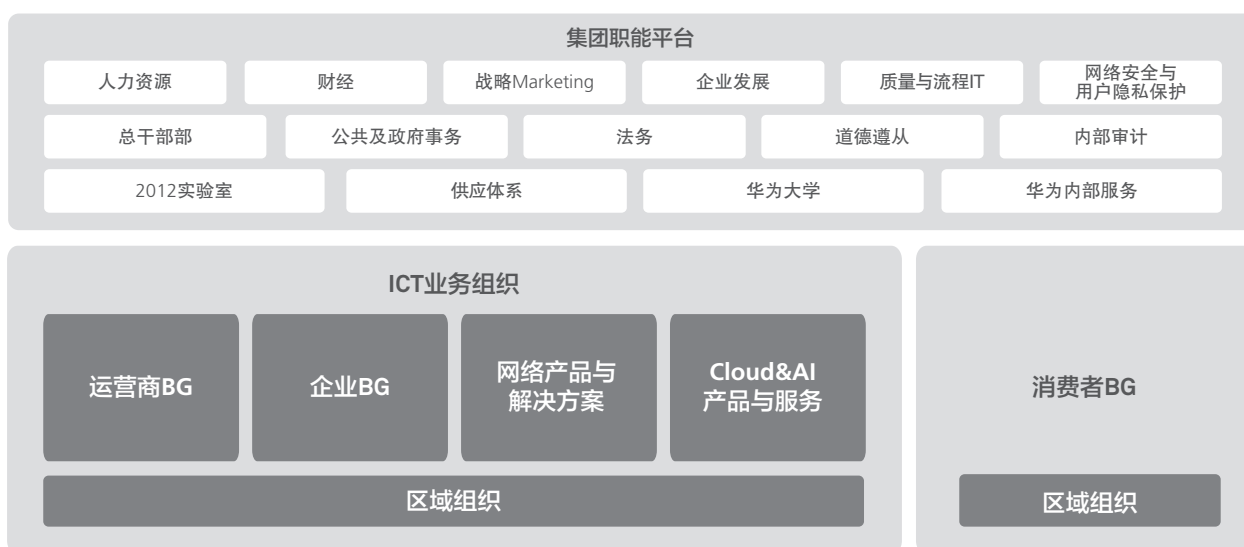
集团职能平台

人力资源
财经
战略Marketing
企业发展
质量与流程IT
网络安全与用户隐私保护

总干部部
公共及政府事务
法务
道德遵从
内部审计

2012实验室
供应体系
华为大学
华为内部服务

ICT业务组织

运营商BG
企业BG
网络产品与解决方案
Cloud&AI产品与服务

区域组织

消费者BG

区域组织